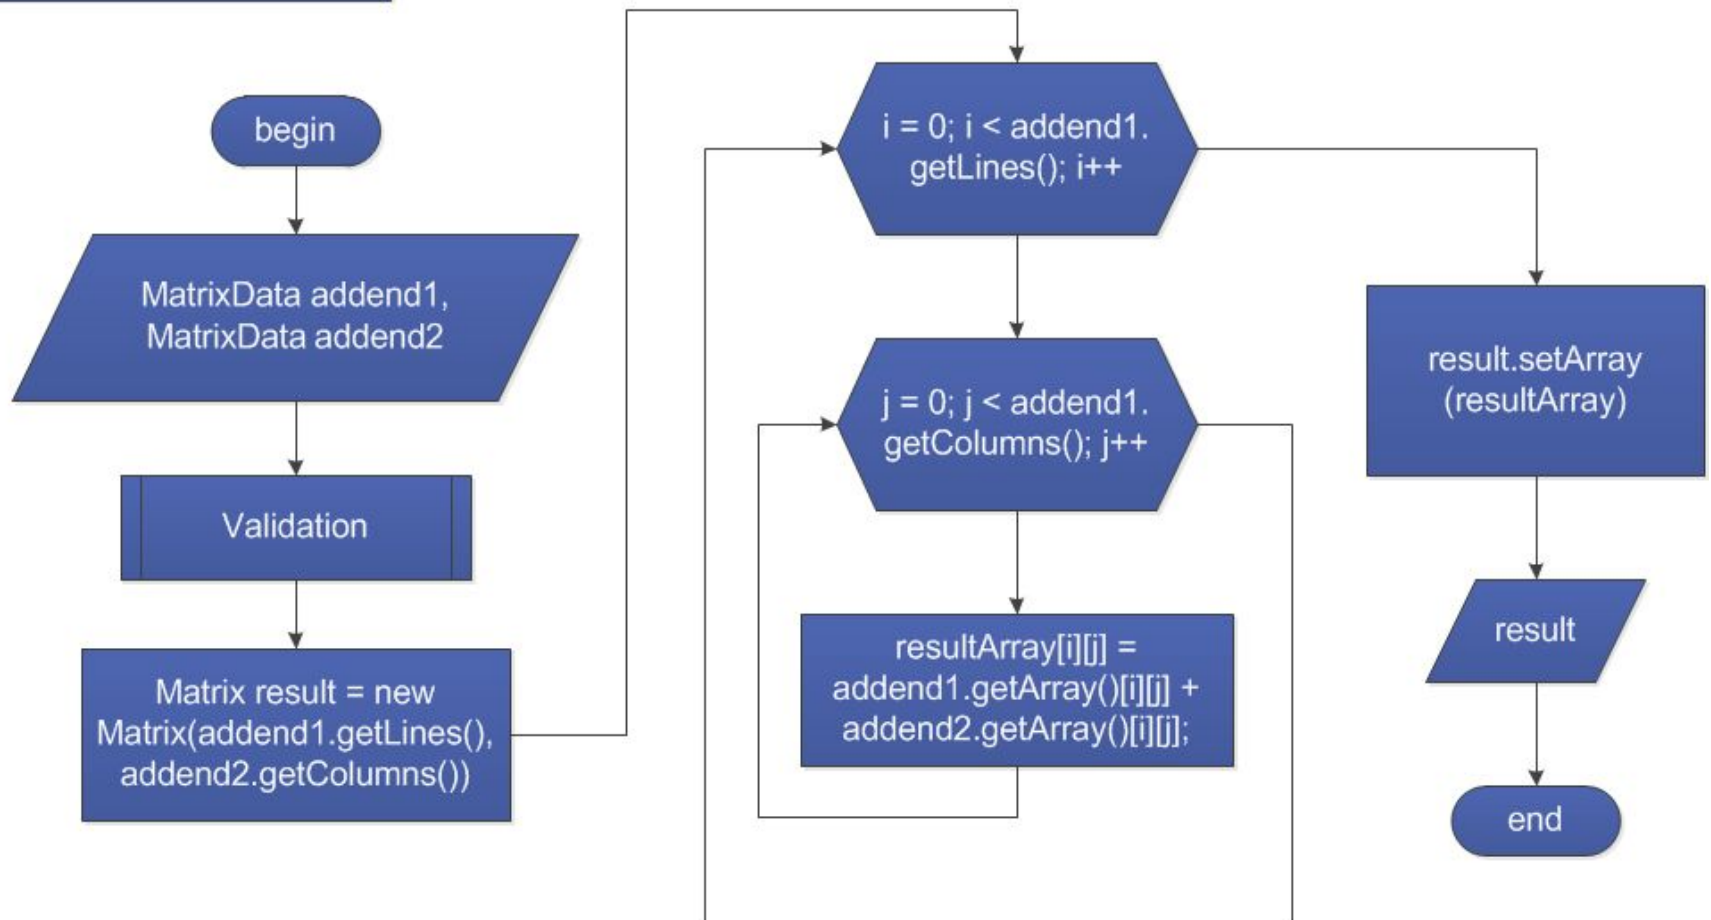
begin

MatrixData addend1, MatrixData addend2

Validation

Matrix result = new Matrix(addend1.getLines(), addend2.getColumns())

i = 0; i < addend1. getLines(); i++

j = 0; j < addend1. getColumns(); j++

resultArray[i][j] = addend1.getArray()[i][j] + addend2.getArray()[i][j];

result.setArray (resultArray)

result

end